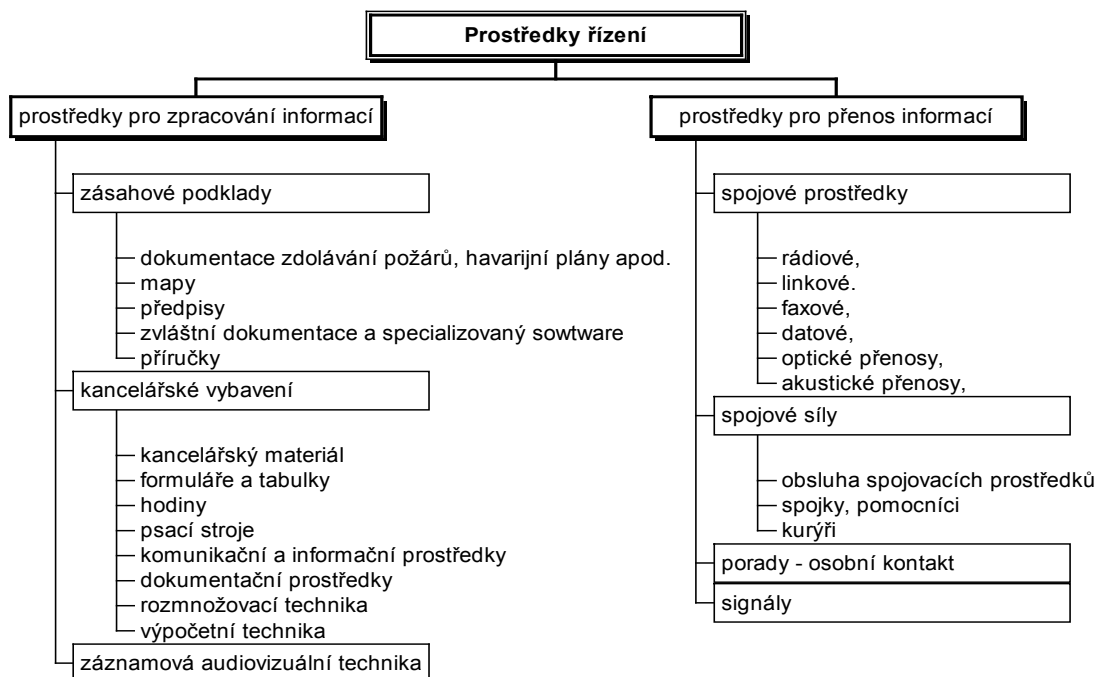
Prostředky řízení

prostředky pro zpracování informací

zásahové podklady

dokumentace zdolávání požárů, havarijní plány apod.
mapy
předpisy
zvláštní dokumentace a specializovaný sowtware
příručky

kancelářské vybavení

kancelářský materiál
formuláře a tabulky
hodiny
psací stroje
komunikační a informační prostředky
dokumentační prostředky
rozmnožovací technika
výpočetní technika

záznamová audiovizuální technika

prostředky pro přenos informací

spojové prostředky

rádiové,
linkové.
faxové,
datové,
optické přenosy,
akustické přenosy,

spojové síly

obsluha spojovacích prostředků
spojky, pomocníci
kurýři

porady - osobní kontakt

signály